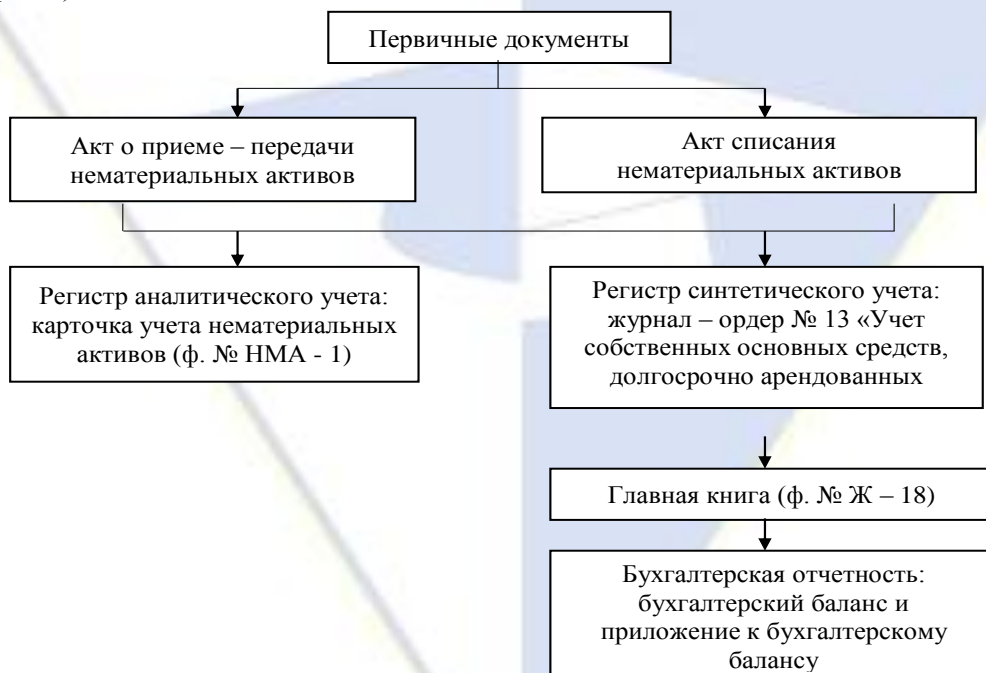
Первичные документы

Акт о приеме – передачи нематериальных активов

Акт списания нематериальных активов

Регистр аналитического учета: карточка учета нематериальных активов (ф. № НМА - 1)

Регистр синтетического учета: журнал – ордер № 13 «Учет собственных основных средств, долгосрочно арендованных

Главная книга (ф. № Ж – 18)

Бухгалтерская отчетность: бухгалтерский баланс и приложение к бухгалтерскому балансу